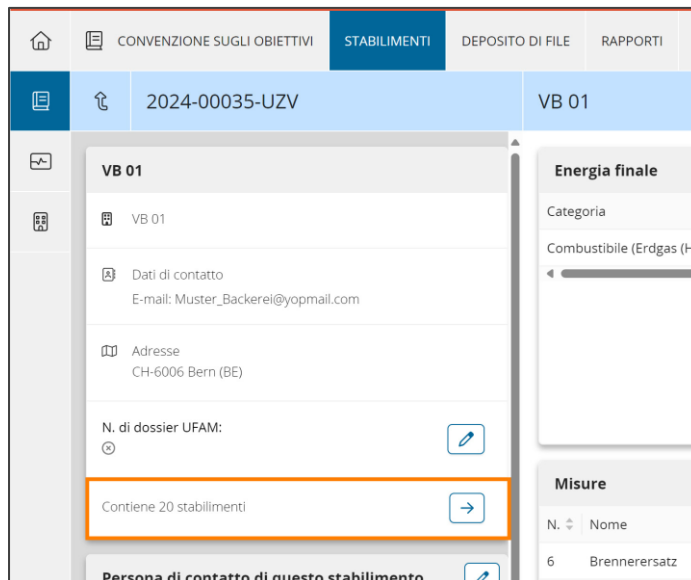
CONVENZIONE SUGLI OBIETTIVI
STABILIMENTI
DEPOSITO DI FILE
RAPPORTI

2024-00035-UZV
VB 01

VB 01

VB 01

Dati di contatto
E-mail: Muster_Backerei@yopmail.com

Adresse
CH-6006 Bern (BE)

N. di dossier UFAM:

Contiene 20 stabilimenti

Persona di contatto di questo stabilimento

Energia finale
Categoria
Combustibile (Erdgas (H

Misure
N.
Nome
6
Brennerersatz